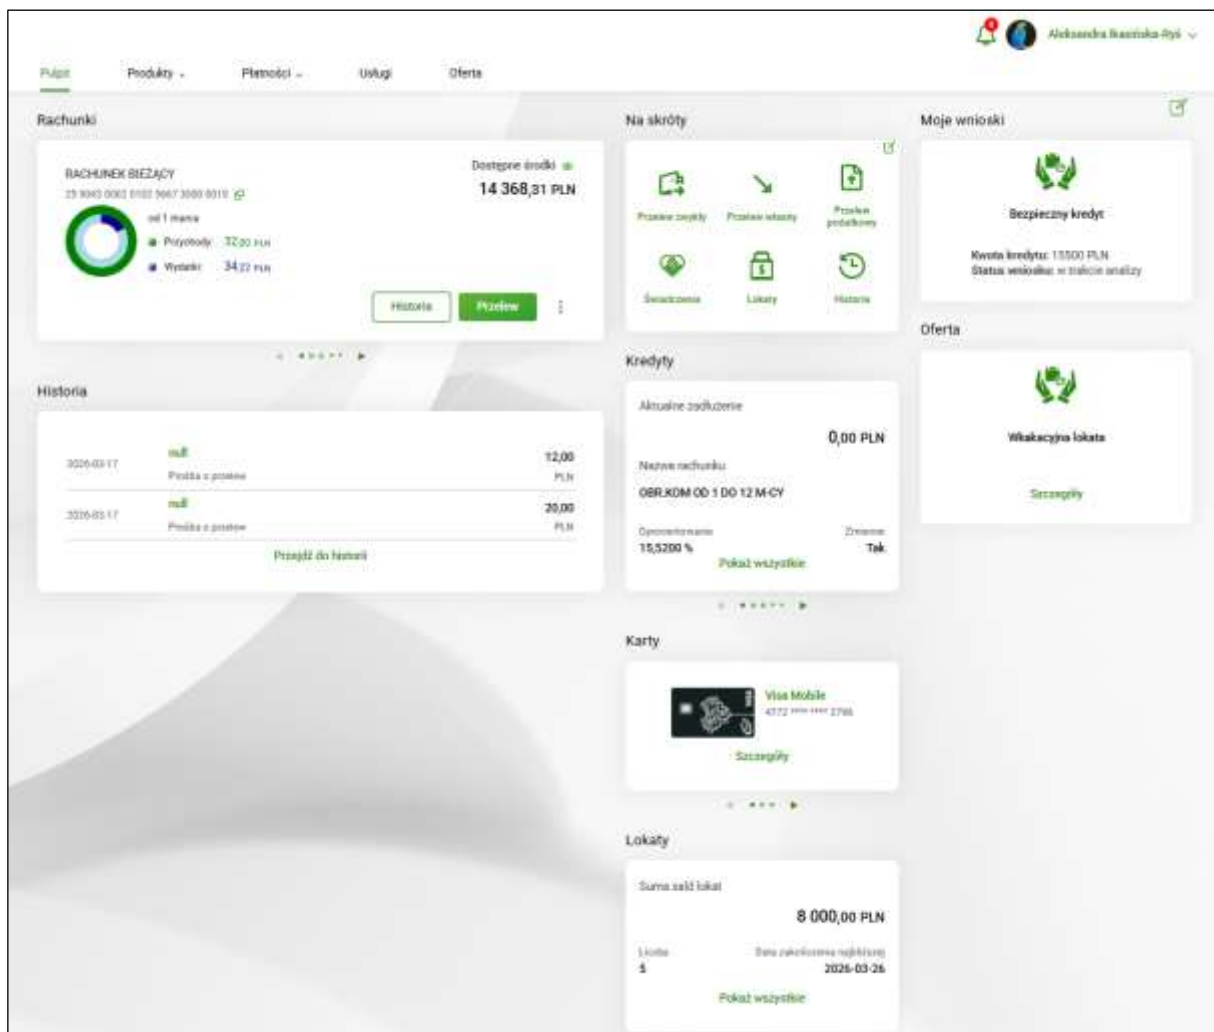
Aleksandra Ikasińska-Ryś

Pulpit Produkty Płatności Usługi Oferta

Rachunki

RACHUNEK BIEŻĄCY
25 9043 0002 0102 5667 3000 0010

Dostępne środki
14 368,31 PLN

od 1 marca
Przychody 32,00 PLN
Wydatki 34,22 PLN

Historia Przelew

Historia

2026-03-17 null Prośba o przelew 12,00 PLN
2026-03-17 null Prośba o przelew 20,00 PLN

Przejdź do historii

Na skróty

Przelew zwykły Przelew własny Przelew podatkowy
Świadczenia Lokaty Historia

Kredyty

Aktualne zadłużenie
0,00 PLN
Nazwa rachunku
OBR.KOM OD 1 DO 12 M-CY
Oprocentowanie 15,5200 %
Zmienne Tak
Pokaż wszystkie

Karty

Visa Mobile
4772 **** **** 2766
Szczegóły

Lokaty

Suma sald lokat
8 000,00 PLN
Liczba 5
Data zakończenia najbliższej 2026-03-26
Pokaż wszystkie

Moje wnioski

Bezpieczny kredyt
Kwota kredytu: 15500 PLN
Status wniosku: w trakcie analizy

Oferta

Wakacyjna lokata
Szczegóły